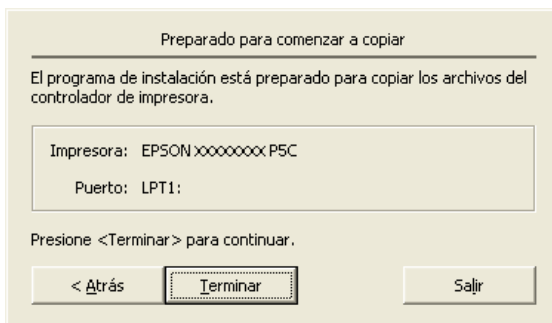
Preparado para comenzar a copiar

El programa de instalación está preparado para copiar los archivos del controlador de impresora.

Impresora: EPSON XXXXXXXX P5C

Puerto: LPT1:

Presione <Terminar> para continuar.

< Atrás

Terminar

Salir